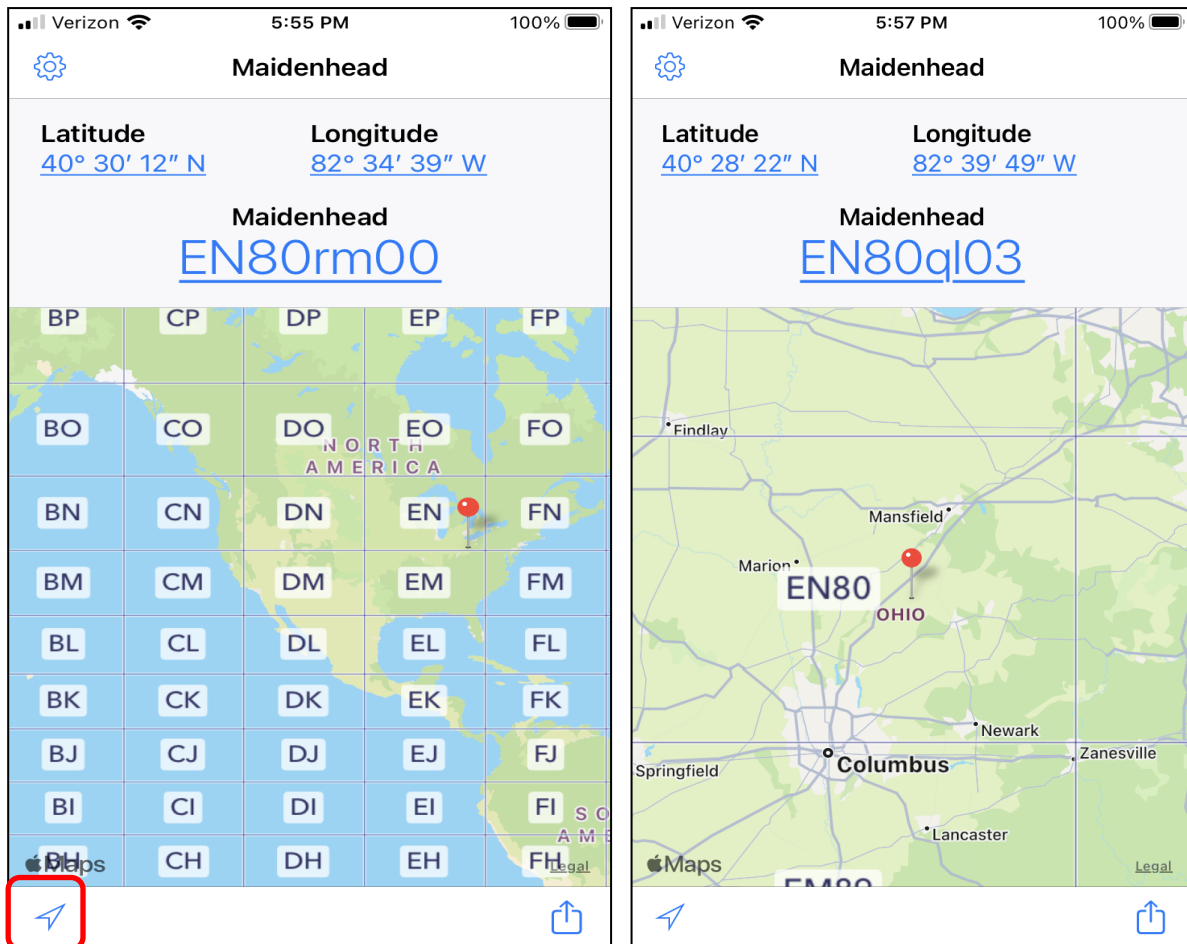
Verizon 5:55 PM 100%

Maidenhead

Latitude
40° 30′ 12″ N

Longitude
82° 34′ 39″ W

Maidenhead
EN80rm00

BP CP DP EP FP
BO CO DO EO FO
NORTH AMERICA
BN CN DN EN FN
BM CM DM EM FM
BL CL DL EL FL
BK CK DK EK FK
BJ CJ DJ EJ FJ
BI CI DI EI FI
SO AME
DH CH DH EH FH
Maps
Legal

Verizon 5:57 PM 100%

Maidenhead

Latitude
40° 28′ 22″ N

Longitude
82° 39′ 49″ W

Maidenhead
EN80ql03

Findlay
Mansfield
Marion
EN80
OHIO
Newark
Zanesville
Springfield
Columbus
Lancaster
Maps
Legal
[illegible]